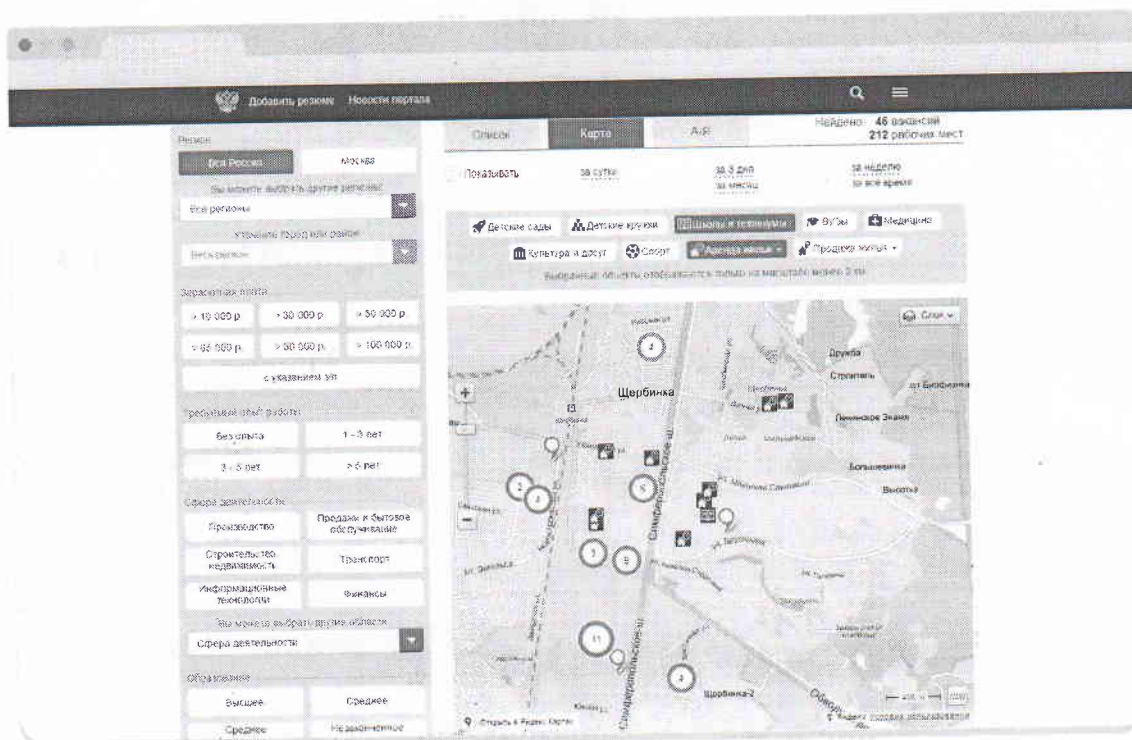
Добавить резюме Новости портала

Регион
Вся Россия
Москва
Вы можете выбрать другие регионы
Все регионы
Уточните город или район
Весь регион

Заработная плата
> 10 000 р
> 30 000 р
> 50 000 р
> 65 000 р
> 80 000 р
> 100 000 р
с указанием з/п

Требуемый опыт работы
без опыта
1 - 3 лет
3 - 5 лет
> 6 лет

Сфера деятельности
Производство
Продажи и бытовое обслуживание
Строительство, недвижимость
Транспорт
Информационные технологии
Финансы
Вы можете выбрать другие области
Сфера деятельности

Образование
Высшее
Среднее
Среднее
Незаконченное

Список
Карта
А-Я
Найдено: 46 вакансий
212 рабочих мест

Показывать
за сутки
за 3 дня
за месяц
за неделю
за все время

Детские сады
Детские кружки
Школы и техникумы
ВУЗы
Медицина
Культура и досуг
Спорт
Аренда жилья
Продажа жилья
Выбранные объекты отображаются только на масштабе менее 2 км

Слои
Щербинка
Дружба
Строитель
Ленинское Знамя
Большевик
Восход
Симферопольское ш.
Щербинка-2
Открыть в Яндекс.Картах
Яндекс Условия использования
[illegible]